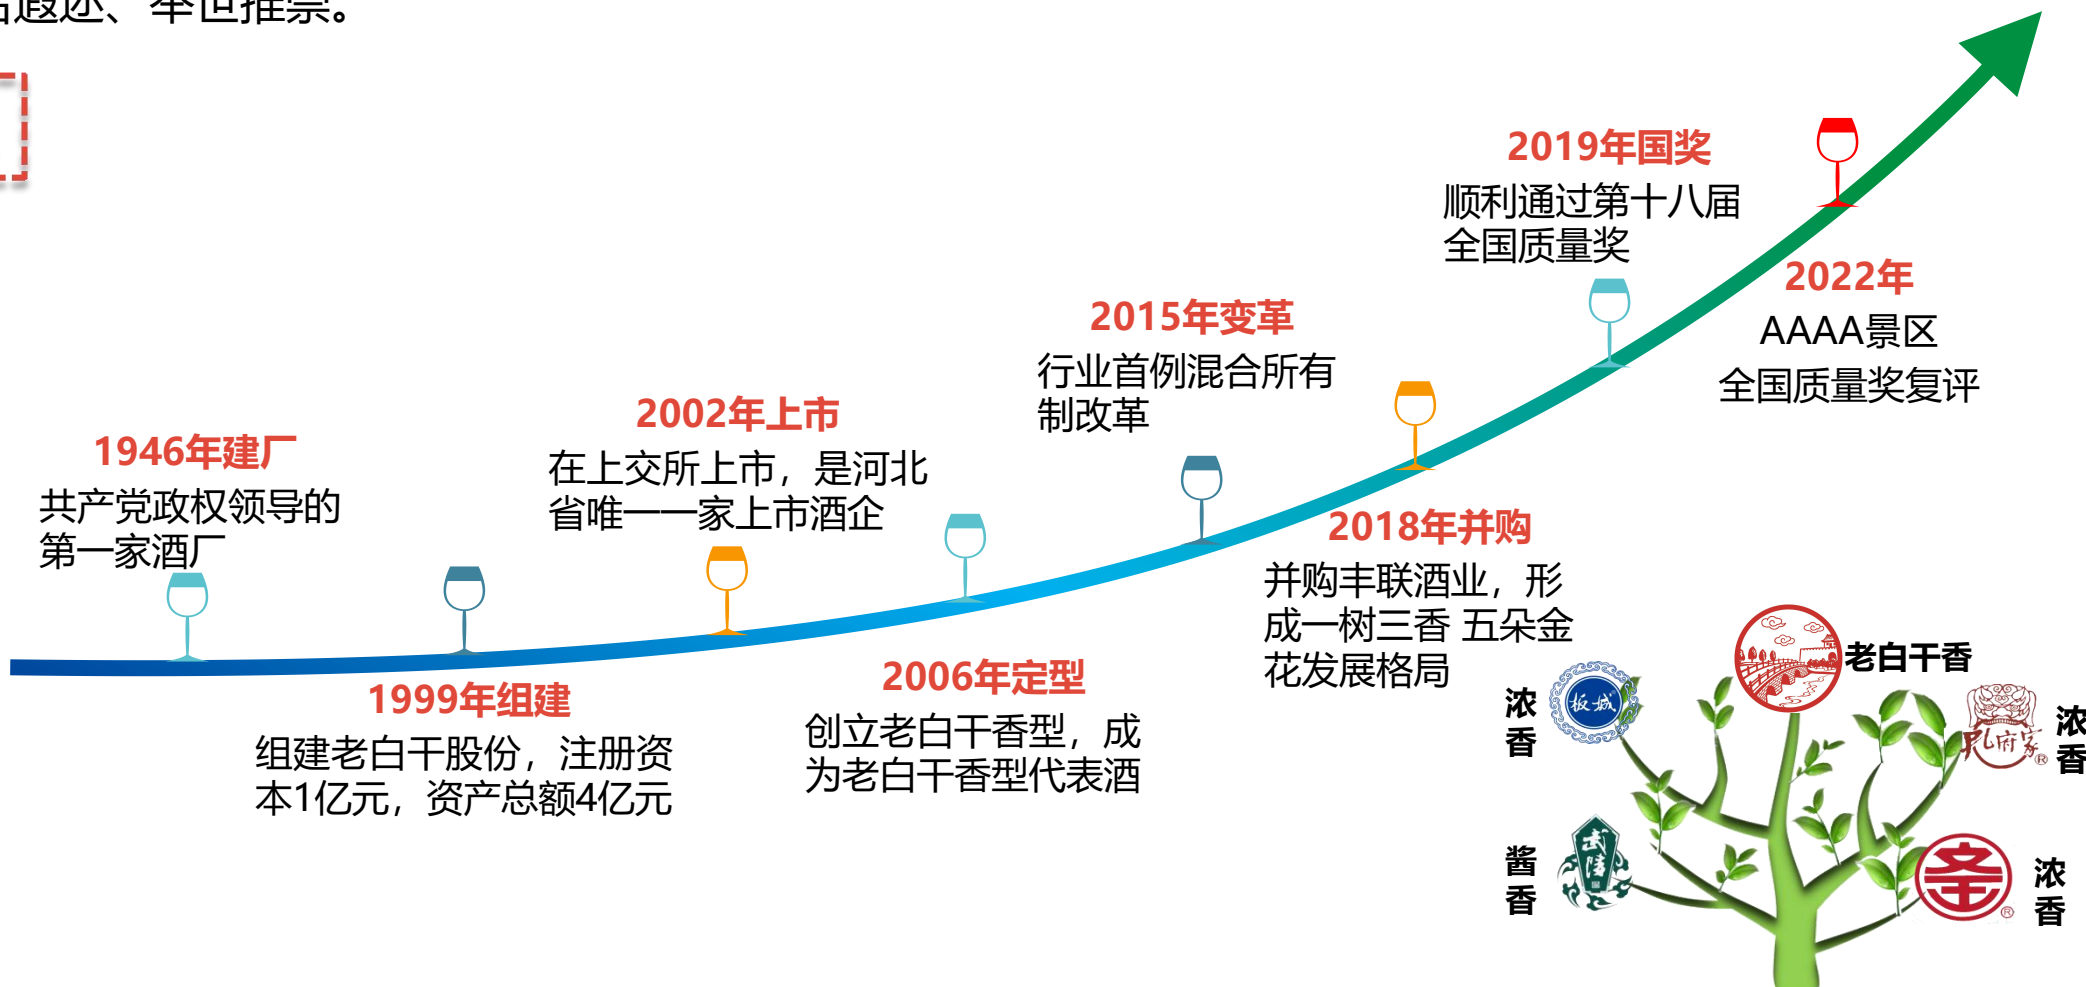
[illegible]

1946年建厂
共产党政权领导的第一家酒厂

1999年组建
组建老白干股份，注册资本1亿元，资产总额4亿元

2002年上市
在上交所上市，是河北省唯一一家上市酒企

2006年定型
创立老白干香型，成为老白干香型代表酒

2015年变革
行业首例混合所有制改革

2018年并购
并购丰联酒业，形成一树三香 五朵金花发展格局

2019年国奖
顺利通过第十八届全国质量奖

2022年
AAAA景区
全国质量奖复评

老白干香
浓香
板城
浓香
孔府家
酱香
武陵
浓香